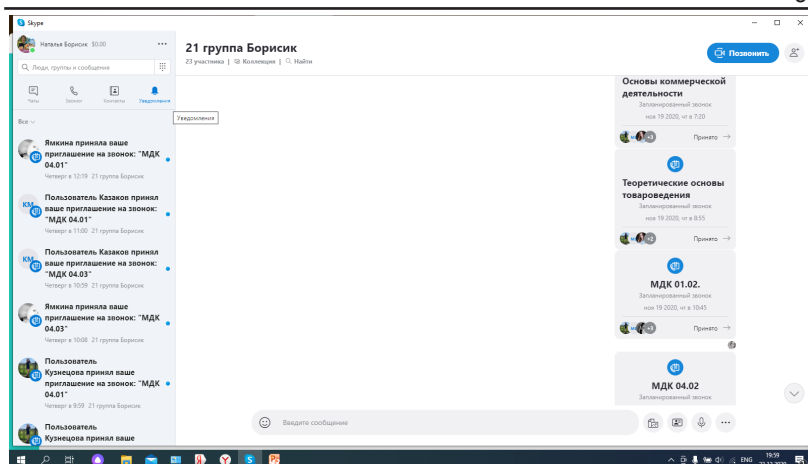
Skype

Наталья Борисик $0.00 ...

Люди, группы и сообщения

Чаты Звонки Контакты Уведомления

Уведомления

Все

Ямкина приняла ваше приглашение на звонок: "МДК 04.01"
Четверг в 12:19 21 группа Борисик

Пользователь Казаков принял ваше приглашение на звонок: "МДК 04.01"
Четверг в 11:00 21 группа Борисик

Пользователь Казаков принял ваше приглашение на звонок: "МДК 04.03"
Четверг в 10:59 21 группа Борисик

Ямкина приняла ваше приглашение на звонок: "МДК 04.03"
Четверг в 10:08 21 группа Борисик

Пользователь Кузнецова принял ваше приглашение на звонок: "МДК 04.01"
Четверг в 9:59 21 группа Борисик

Пользователь Кузнецова принял ваше

21 группа Борисик
23 участника | Коллекция | Найти

Позвонить

Основы коммерческой деятельности
Запланированный звонок
ноя 19 2020, чт в 7:20
+3 Принято →

Теоретические основы товароведения
Запланированный звонок
ноя 19 2020, чт в 8:55
+2 Принято →

МДК 01.02.
Запланированный звонок
ноя 19 2020, чт в 10:45
+3 Принято →

МДК 04.02
Запланированный звонок

Введите сообщение

ENG 19:59 22.11.2020